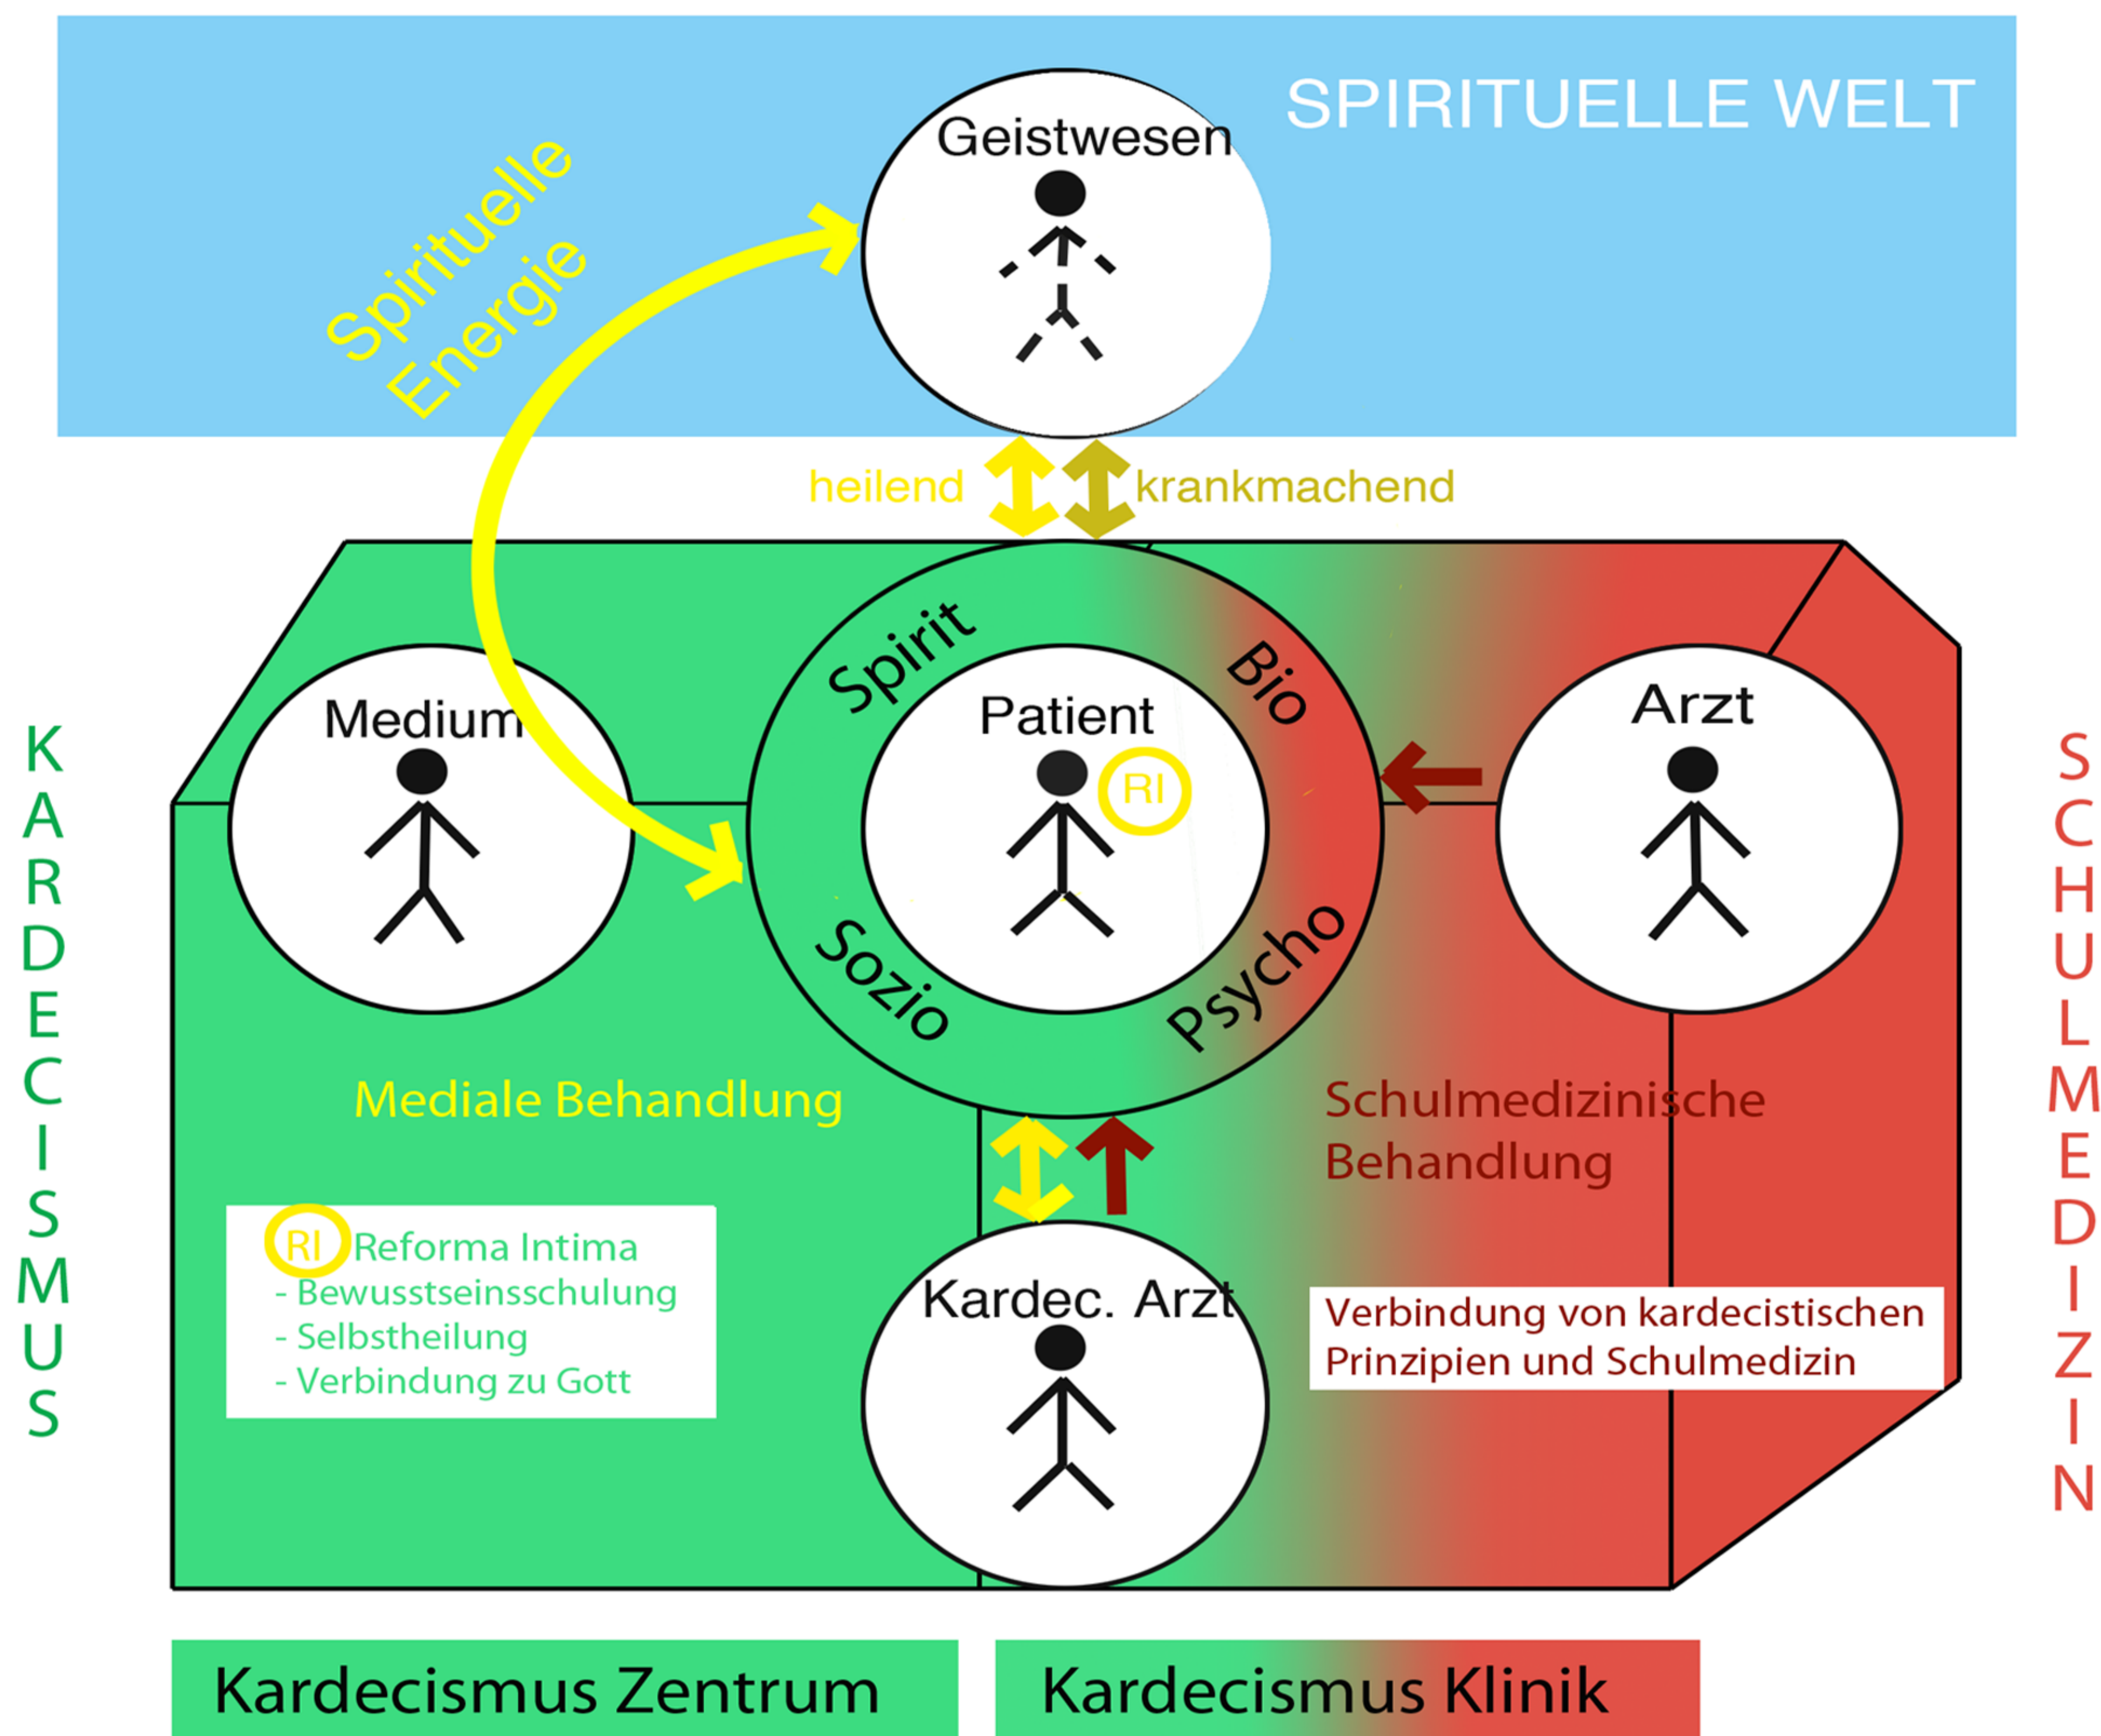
SPIRITUELLE WELT

Geistwesen

Spirituelle Energie

heilend

krankmachend

KARDECISMUS

Medium

Spirit

Bio

Patient

RI

Sozio

Psycho

Arzt

SCHULMEDIZIN

Mediale Behandlung

Schulmedizinische Behandlung

RI Reforma Intima
- Bewusstseinsschulung
- Selbstheilung
- Verbindung zu Gott

Kardec. Arzt

Verbindung von kardecistischen Prinzipien und Schulmedizin

Kardecismus Zentrum

Kardecismus Klinik